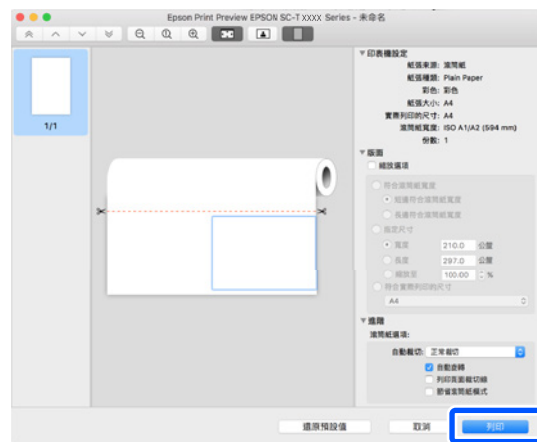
Epson Print Preview EPSON SC-T XXXX Series - 未命名

1/1

▼印表機設定
紙張來源: 滾筒紙
紙張種類: Plain Paper
彩色: 彩色
紙張大小: A4
實際列印的尺寸: A4
滾筒紙寬度: ISO A1/A2 (594 mm)
份數: 1

▼版面
縮放選項
符合滾筒紙寬度
短邊符合滾筒紙寬度
長邊符合滾筒紙寬度
指定尺寸
寬度 210.0 公釐
長度 297.0 公釐
縮放率 100.00 %
符合實際列印的尺寸
A4

▼進階
滾筒紙選項:
自動裁切: 正常裁切
自動旋轉
列印頁面裁切線
節省滾筒紙模式

還原預設值 取消 列印